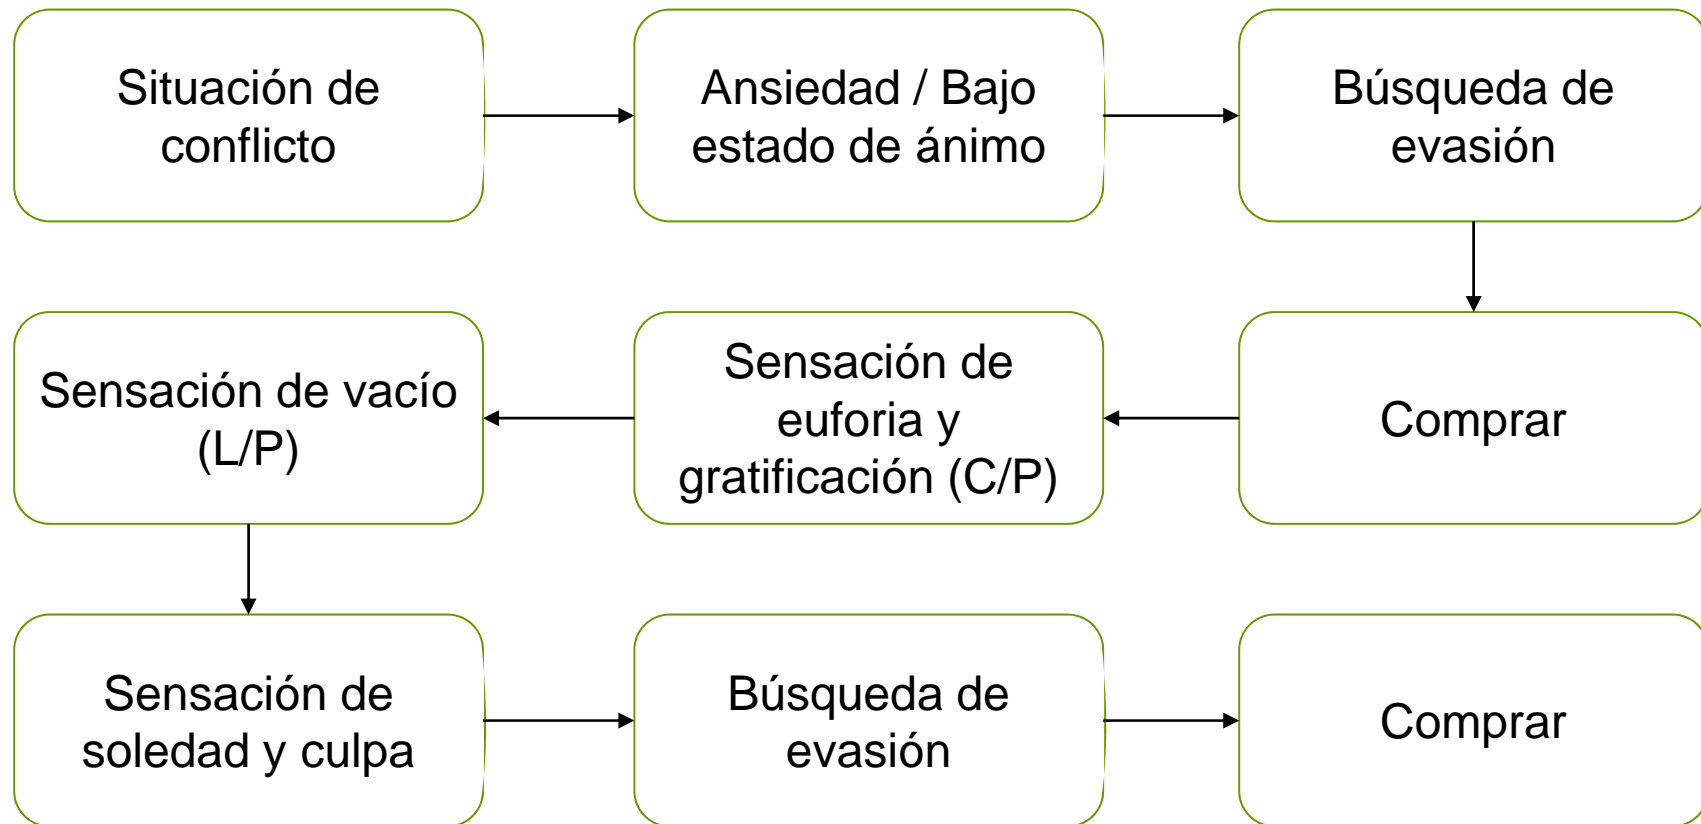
Situación de conflicto

Ansiedad / Bajo estado de ánimo

Búsqueda de evasión

Comprar

Sensación de euforia y gratificación (C/P)

Sensación de vacío (L/P)

Sensación de soledad y culpa

Búsqueda de evasión

Comprar